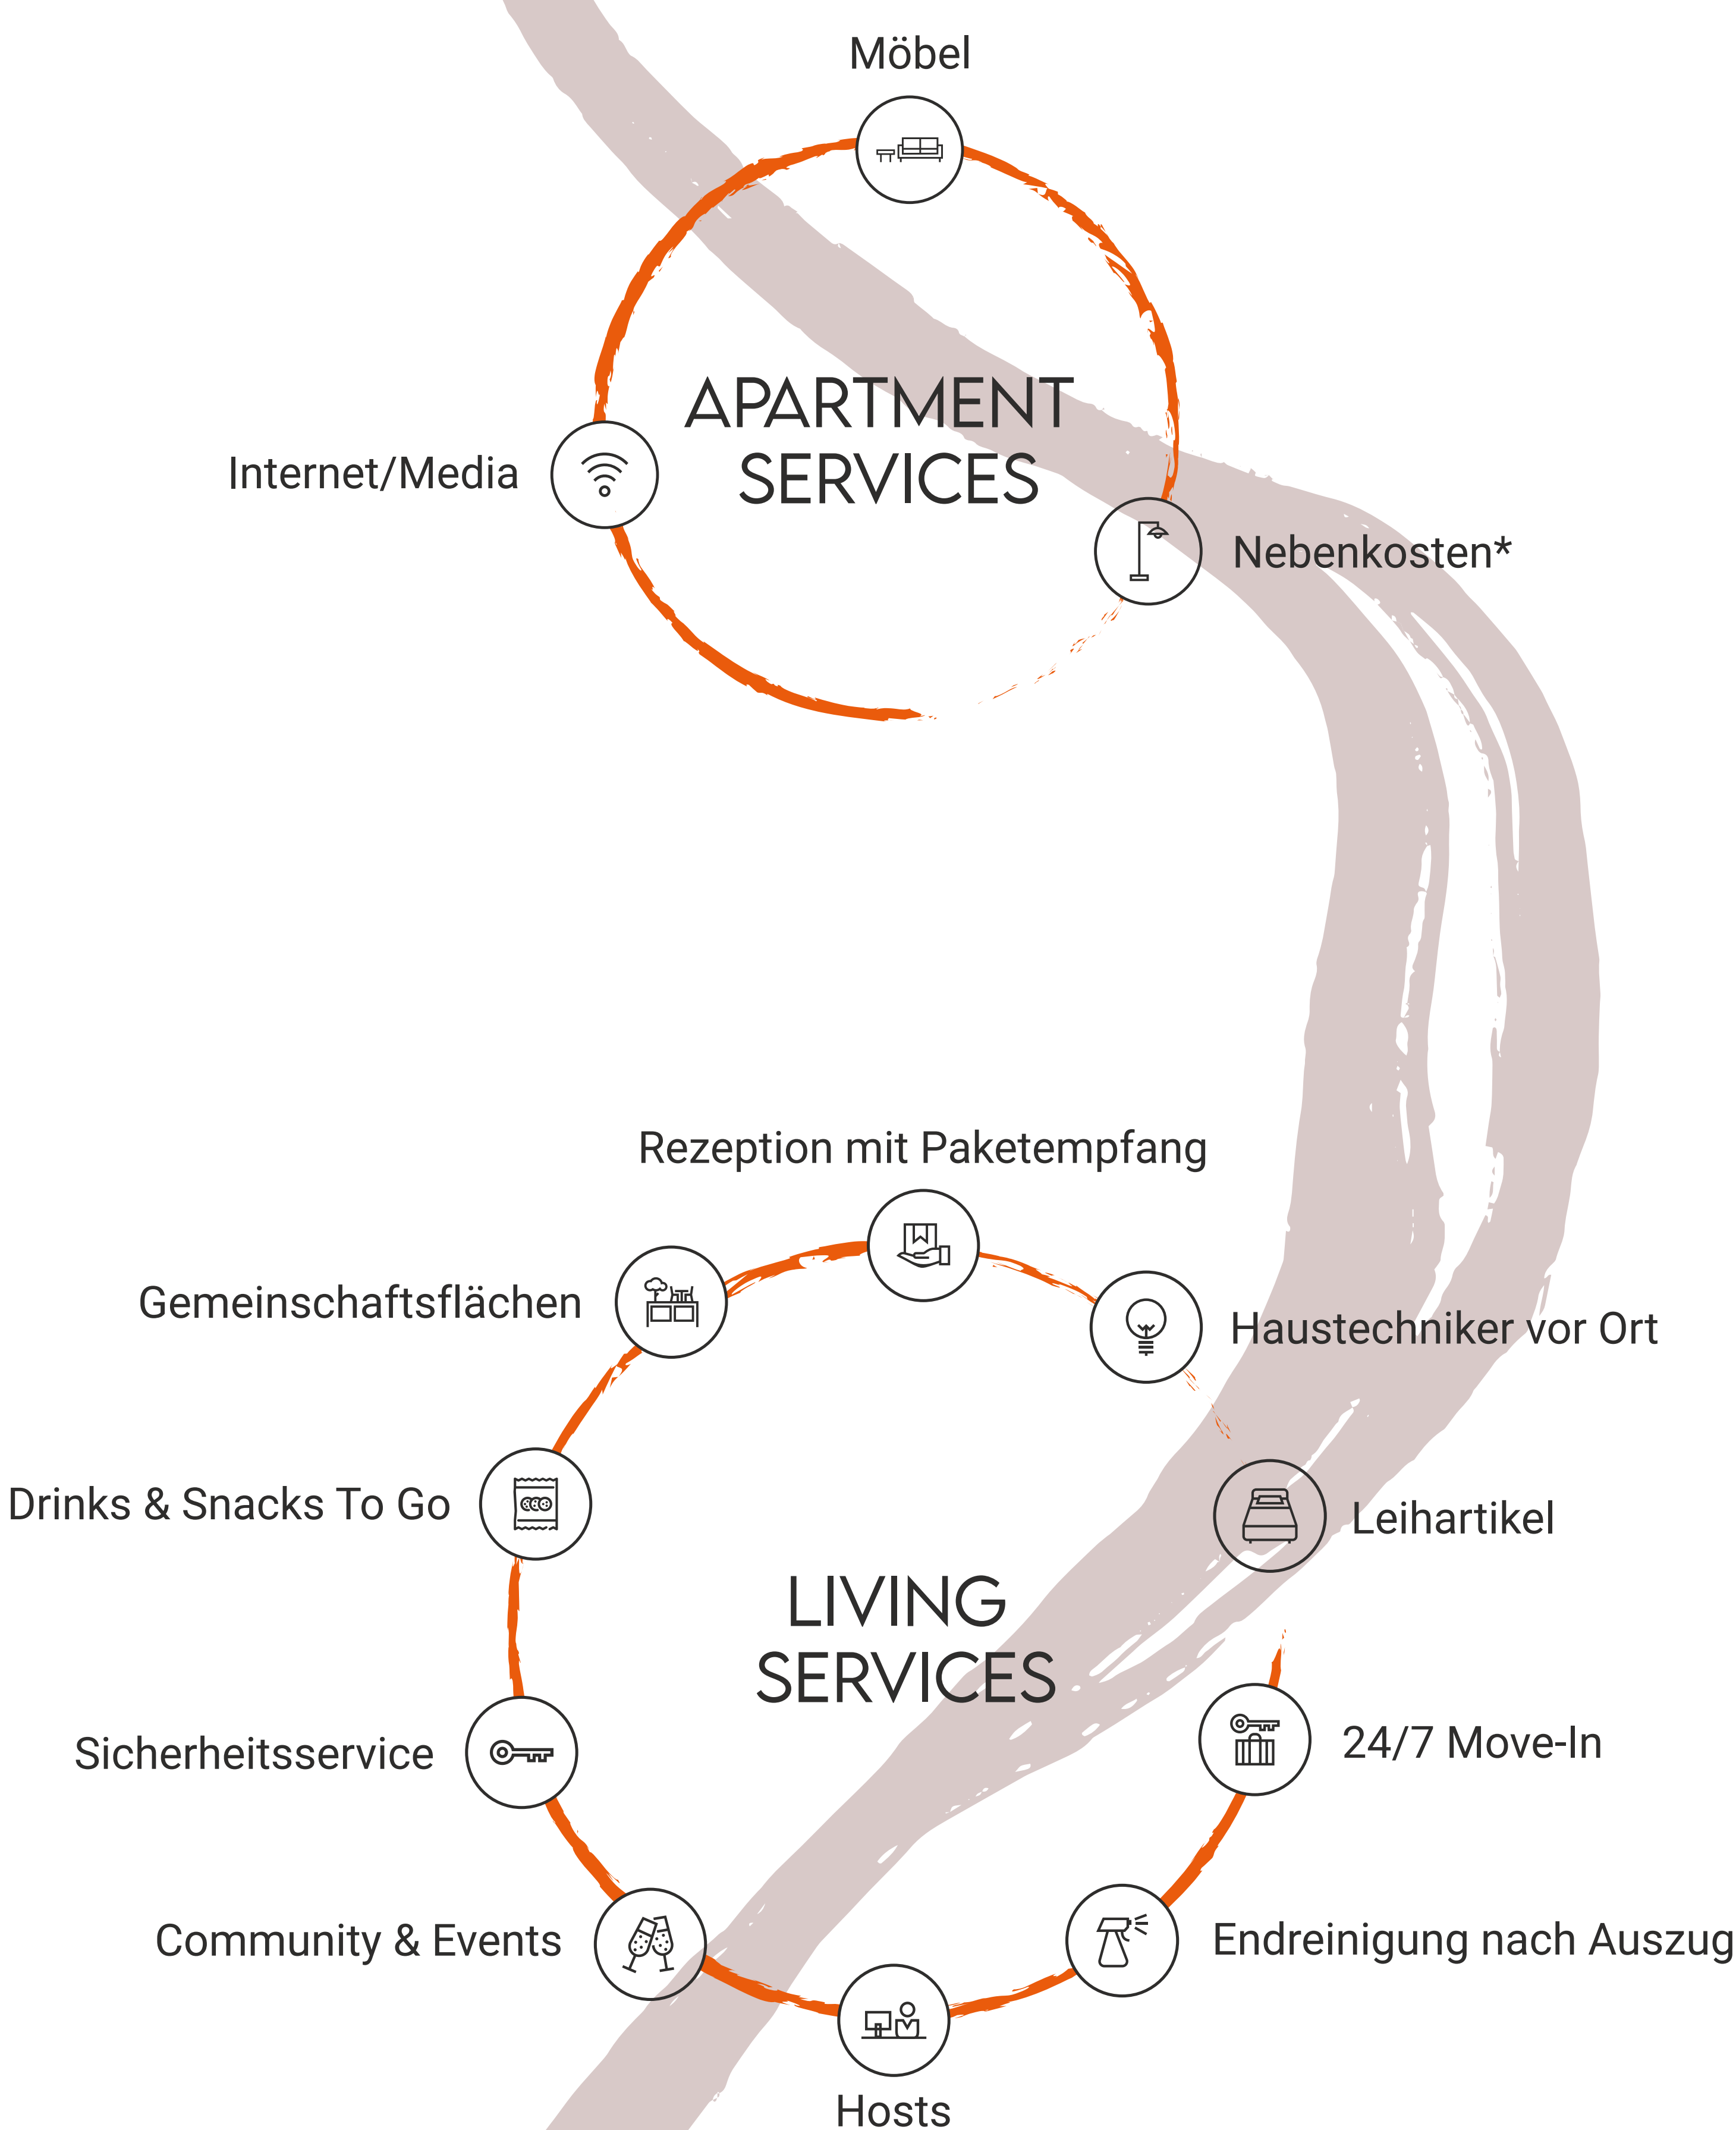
Möbel

Internet/Media

APARTMENT SERVICES

Nebenkosten*

Rezeption mit Paketempfang

Gemeinschaftsflächen

Haustechniker vor Ort

Drinks & Snacks To Go

Leihartikel

LIVING SERVICES

Sicherheitsservice

24/7 Move-In

Community & Events

Endreinigung nach Auszug

Hosts